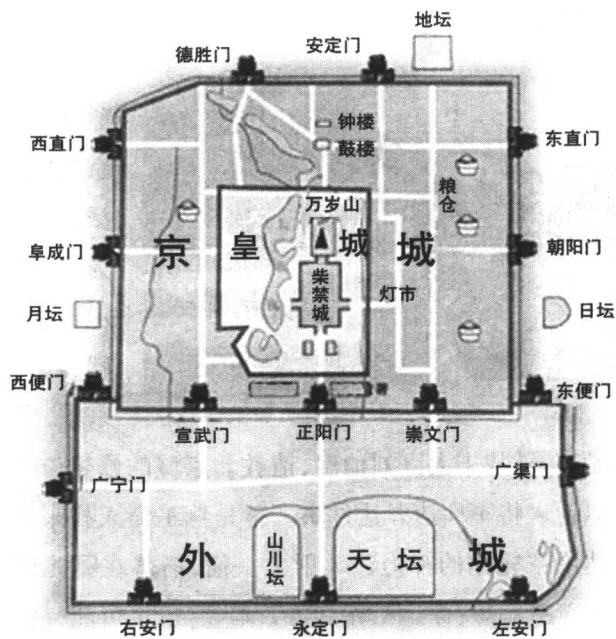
地坛

德胜门

安定门

钟楼

鼓楼

西直门

东直门

万岁山

粮仓

京

皇

城

城

阜成门

朝阳门

紫禁城

灯市

月坛

日坛

西便门

东便门

宣武门

正阳门

崇文门

广宁门

广渠门

山川坛

天坛

外

城

右安门

永定门

左安门